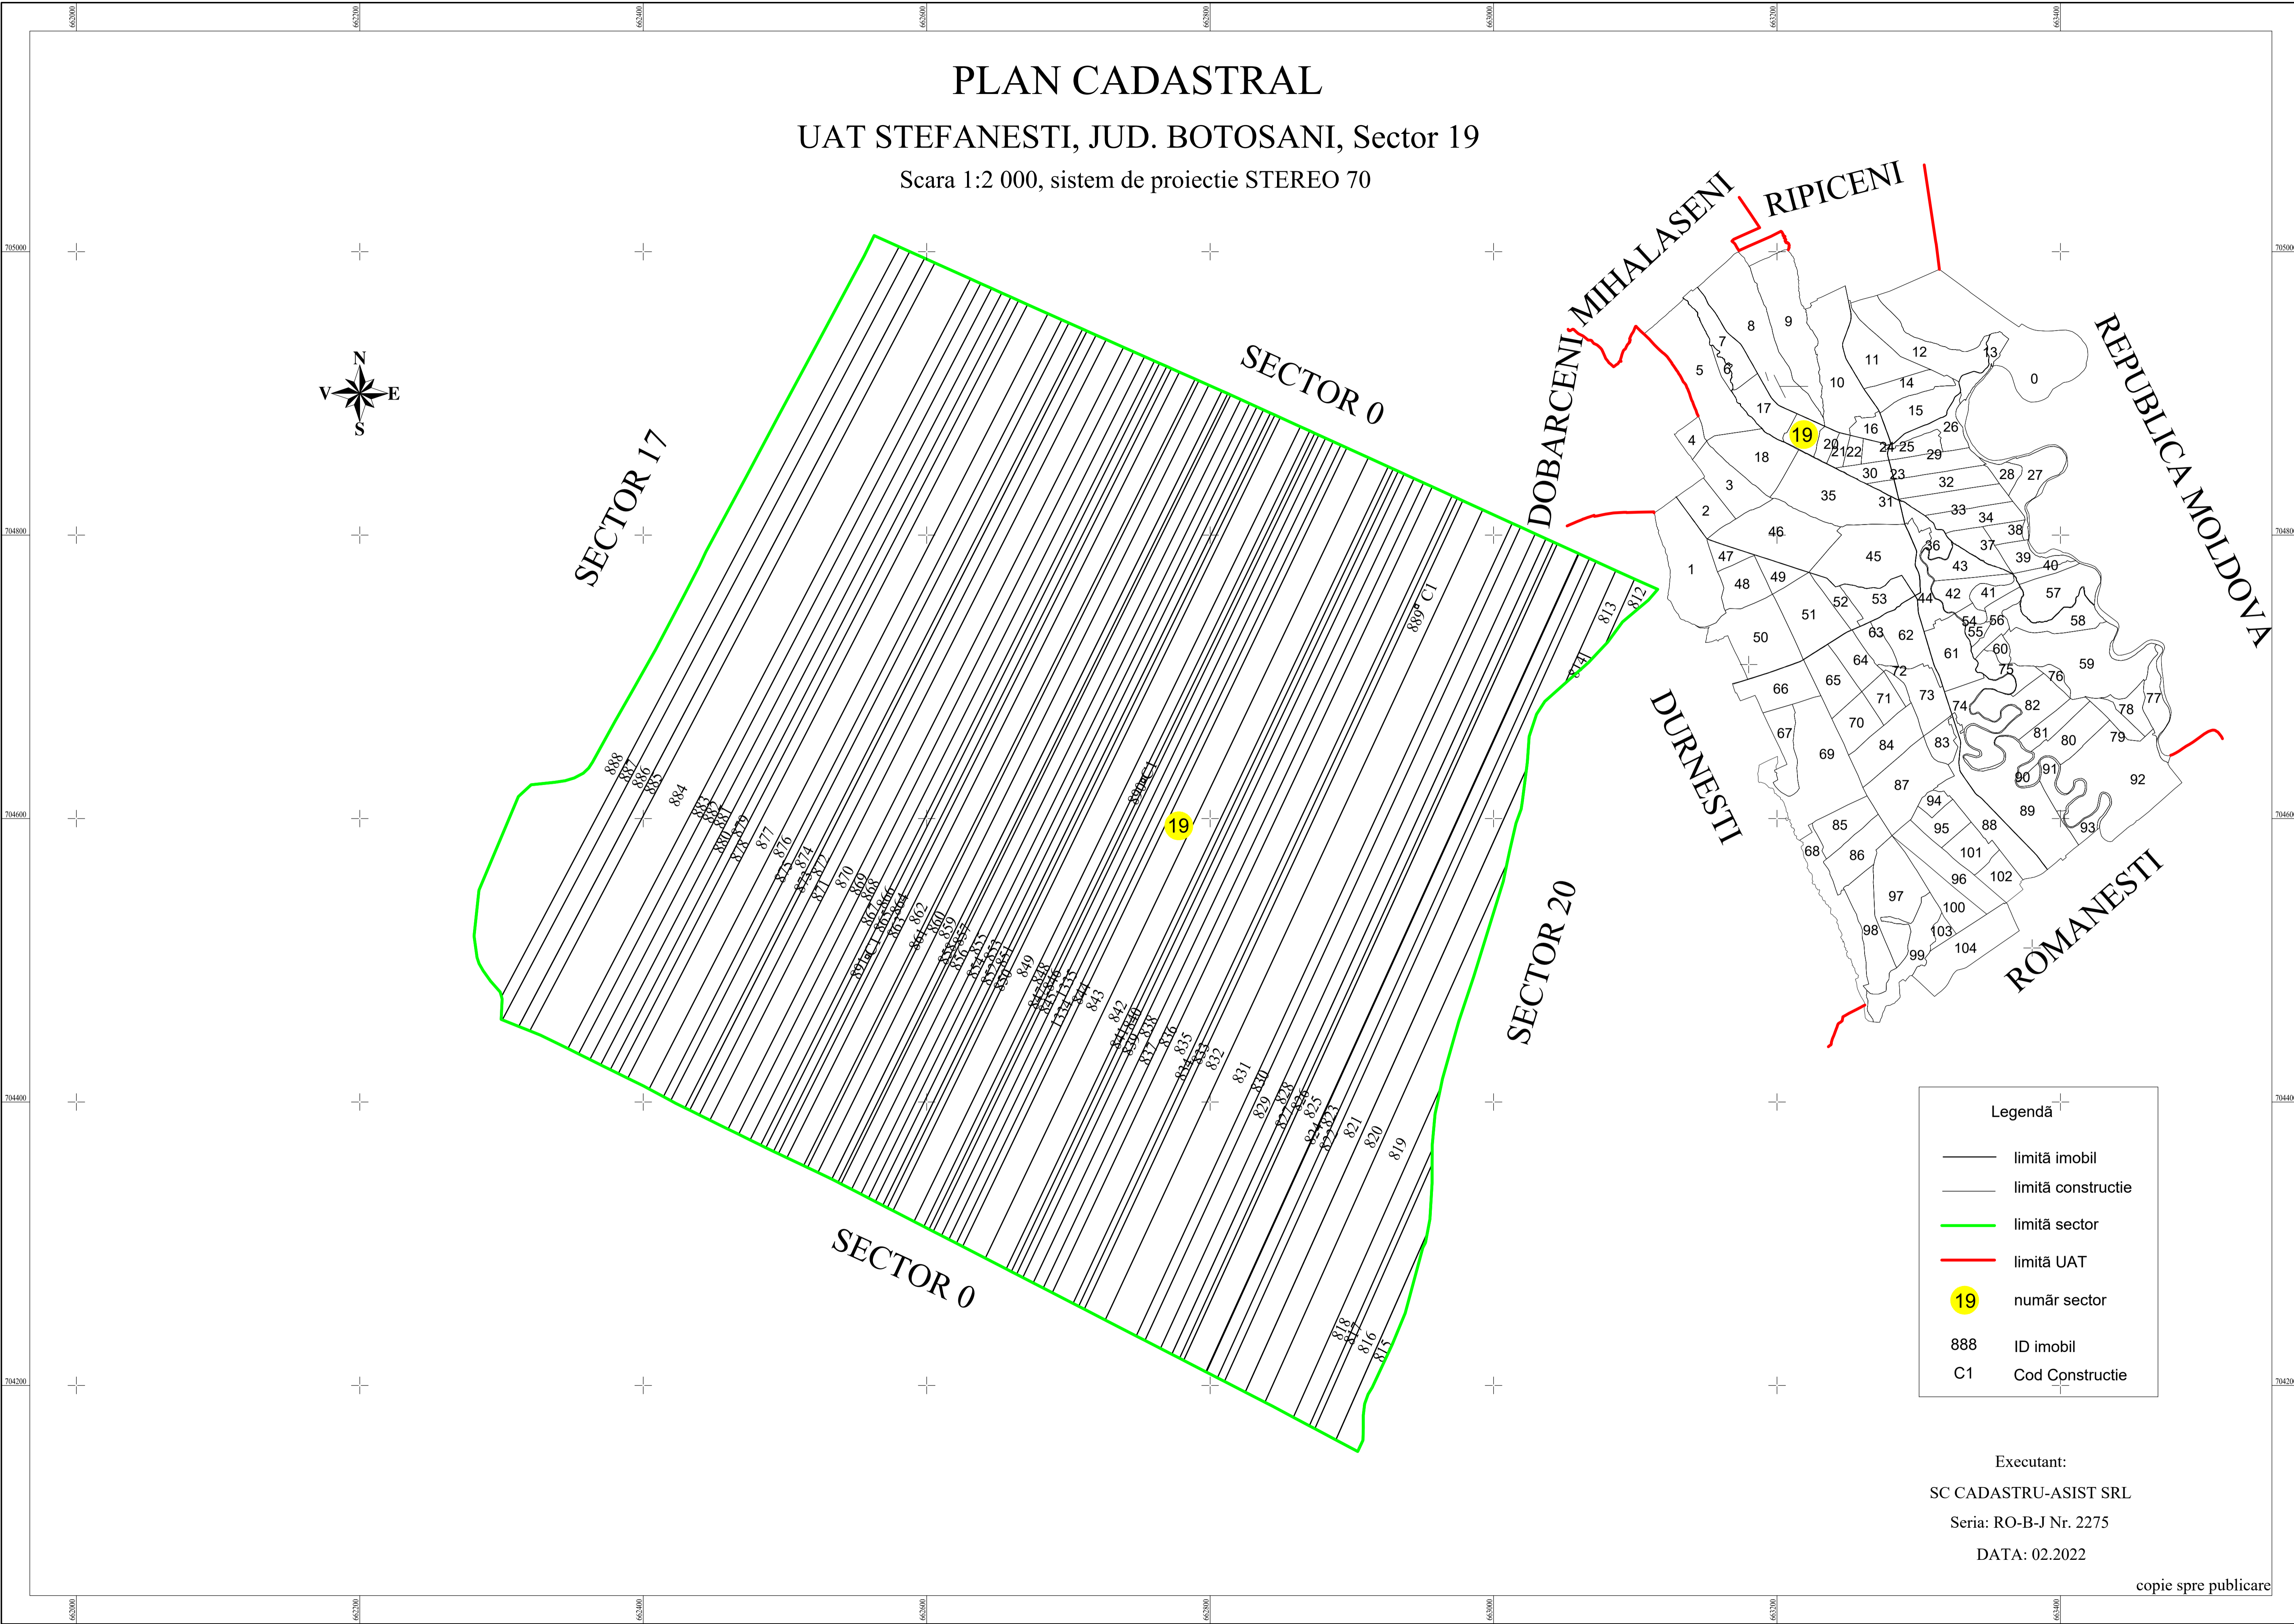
662000 662200 662400 662600 662800 663000 663200 663400

PLAN CADASTRAL

UAT STEFANESTI, JUD. BOTOSANI, Sector 19

Scara 1:2 000, sistem de proiectie STEREO 70

705000
704800
704600
704400
704200

N
V E
S

SECTOR 17

SECTOR 0

SECTOR 0

SECTOR 20

19

888 887 886 885 884 883 882 881 880 879 878 877 876 875 874 873 872 871 870 869 868 867 866 865 864 863 862 861 860 859 858 857 856 855 854 853 852 851 850 849 848 847 846 845 1315 1314 844 843 842 841 840 839 838 837 836 835 834 833 832 831 830 829 828 827 826 825 824 823 822 821 820 819 818 817 816 815 814 813 812

889 C1
890 C1
891 C1

RIPICENI
MIHALASENI
DOBARCENI
REPUBLICA MOLDOVA
DURNESTI
ROMANESTI

0 1 2 3 4 5 6 7 8 9 10 11 12 13 14 15 16 17 18 19 20 21 22 23 24 25 26 27 28 29 30 31 32 33 34 35 36 37 38 39 40 41 42 43 44 45 46 47 48 49 50 51 52 53 54 55 56 57 58 59 60 61 62 63 64 65 66 67 68 69 70 71 72 73 74 75 76 77 78 79 80 81 82 83 84 85 86 87 88 89 90 91 92 93 94 95 96 97 98 99 100 101 102 103 104

Legendă
limită imobil
limită constructie
limită sector
limită UAT
19 număr sector
888 ID imobil
C1 Cod Constructie

Executant:
SC CADASTRU-ASIST SRL
Seria: RO-B-J Nr. 2275
DATA: 02.2022

copie spre publicare